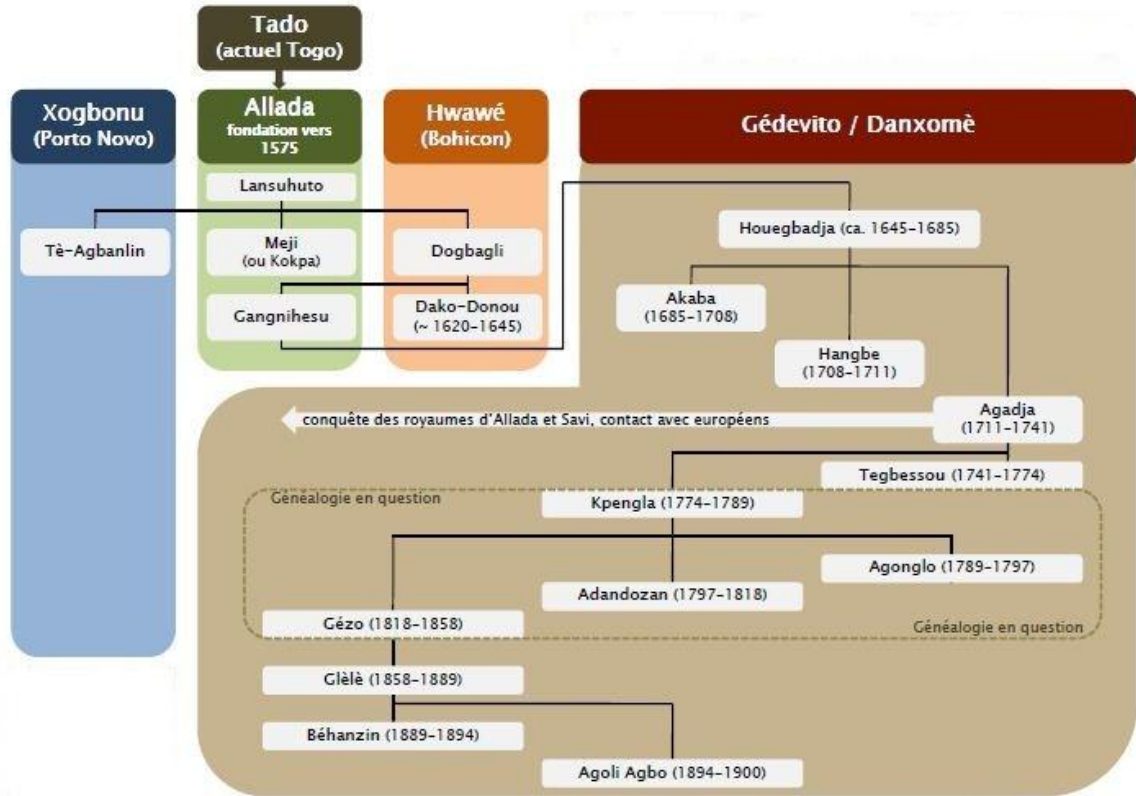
Tado
(actuel Togo)

Xogbonu
(Porto Novo)

Allada
fondation vers 1575

Hwawé
(Bohicon)

Gédevito / Danxomè

Lansuhuto

Tè-Agbanlin

Meji
(ou Kokpa)

Dogbagli

Gangnihesu

Dako-Donou
(~ 1620-1645)

Houegbadja (ca. 1645-1685)

Akaba
(1685-1708)

Hangbe
(1708-1711)

conquête des royaumes d'Allada et Savi, contact avec européens

Agadja
(1711-1741)

Tegbessou (1741-1774)

Généalogie en question

Kpengla (1774-1789)

Agonglo (1789-1797)

Adandozan (1797-1818)

Gézo (1818-1858)

Généalogie en question

Glèlè (1858-1889)

Béhanzin (1889-1894)

Agoli Agbo (1894-1900)